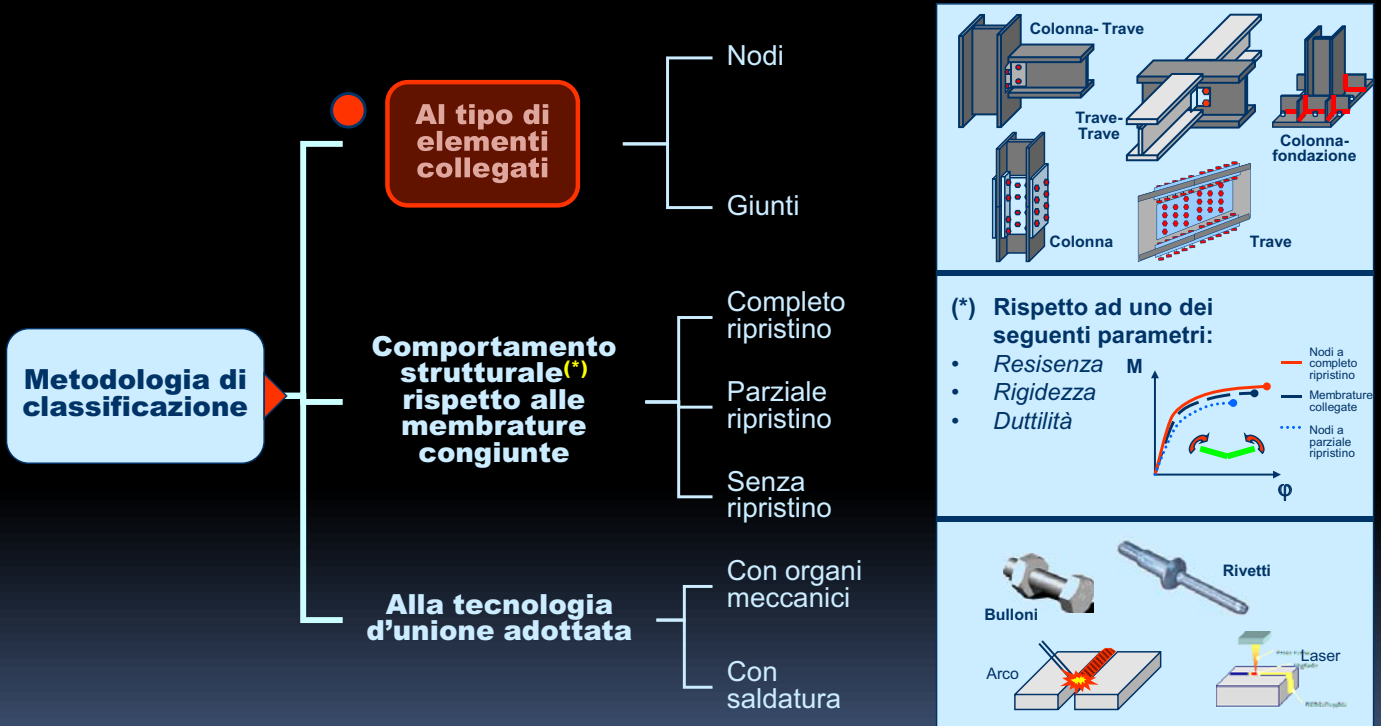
Metodologia di classificazione

Al tipo di elementi collegati

Nodi

Giunti

Comportamento strutturale(*) rispetto alle membrature congiunte

Completo ripristino

Parziale ripristino

Senza ripristino

Alla tecnologia d'unione adottata

Con organi meccanici

Con saldatura

Colonna- Trave

Trave-Trave

Colonna-fondazione

Colonna

Trave

(*) Rispetto ad uno dei seguenti parametri:

• Resisenza
• Rigidezza
• Duttilità

M

φ

Nodi a completo ripristino

Membrature collegate

Nodi a parziale ripristino

Rivetti

Bulloni

Arco

Laser